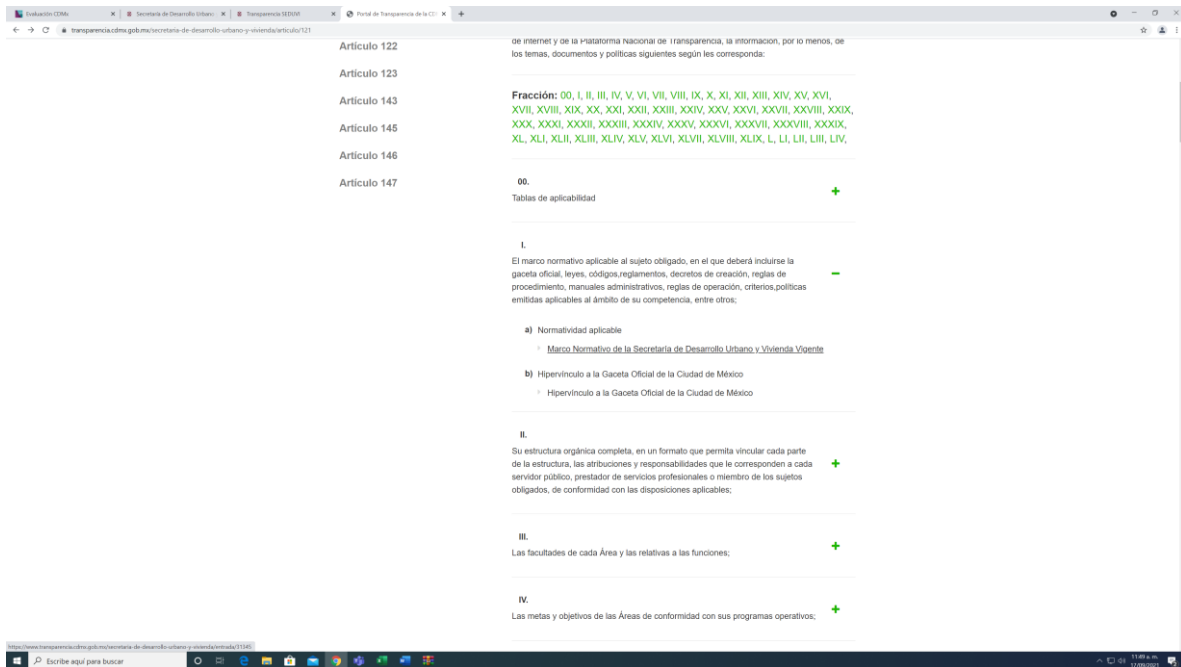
Evaluación CDMx | Secretaría de Desarrollo Urbano | Transparencia SEDUVI | Portal de Transparencia de la CD

transparencia.cdmx.gob.mx/secretaria-de-desarrollo-urbano-y-vivienda/articulo/121

Artículo 122

Artículo 123

Artículo 143

Artículo 145

Artículo 146

Artículo 147

de internet y de la Plataforma Nacional de Transparencia, la información, por lo menos, de los temas, documentos y políticas siguientes según les corresponda:

Fracción: 00, I, II, III, IV, V, VI, VII, VIII, IX, X, XI, XII, XIII, XIV, XV, XVI, XVII, XVIII, XIX, XX, XXI, XXII, XXIII, XXIV, XXV, XXVI, XXVII, XXVIII, XXIX, XXX, XXXI, XXXII, XXXIII, XXXIV, XXXV, XXXVI, XXXVII, XXXVIII, XXXIX, XL, XLI, XLII, XLIII, XLIV, XLV, XLVI, XLVII, XLVIII, XLIX, L, LI, LII, LIII, LIV,

00.
Tablas de aplicabilidad
+

I.
El marco normativo aplicable al sujeto obligado, en el que deberá incluirse la gaceta oficial, leyes, códigos,reglamentos, decretos de creación, reglas de procedimiento, manuales administrativos, reglas de operación, criterios,políticas emitidas aplicables al ámbito de su competencia, entre otros;
−

a) Normatividad aplicable
Marco Normativo de la Secretaría de Desarrollo Urbano y Vivienda Vigente

b) Hipervínculo a la Gaceta Oficial de la Ciudad de México
Hipervínculo a la Gaceta Oficial de la Ciudad de México

II.
Su estructura orgánica completa, en un formato que permita vincular cada parte de la estructura, las atribuciones y responsabilidades que le corresponden a cada servidor público, prestador de servicios profesionales o miembro de los sujetos obligados, de conformidad con las disposiciones aplicables;
+

III.
Las facultades de cada Área y las relativas a las funciones;
+

IV.
Las metas y objetivos de las Áreas de conformidad con sus programas operativos;
+

https://www.transparencia.cdmx.gob.mx/secretaria-de-desarrollo-urbano-y-vivienda/entrada/31345

Escribe aquí para buscar

11:49 a. m.
17/09/2021